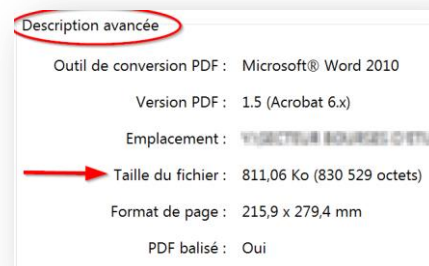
Description avancée

Outil de conversion PDF : Microsoft® Word 2010

Version PDF : 1.5 (Acrobat 6.x)

Emplacement : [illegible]

Taille du fichier : 811,06 Ko (830 529 octets)

Format de page : 215,9 x 279,4 mm

PDF balisé : Oui